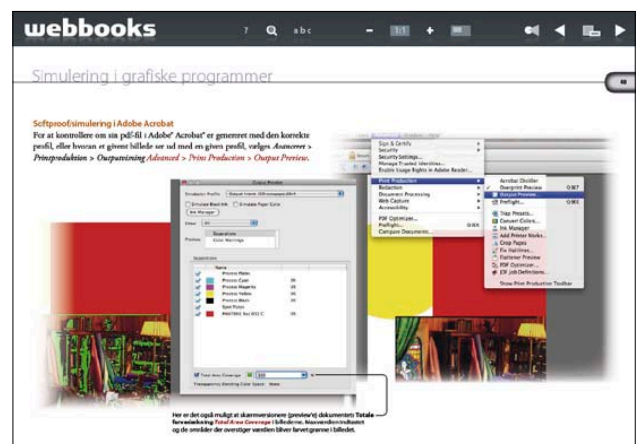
webbooks ? abc - 1:1 +

Simulering i grafiske programmer

Softproof/simulering i Adobe Acrobat
For at kontrollere om sin pdf-fil i Adobe® Acrobat® er genereret med den korrekte profil, eller hvoran et givent billede ser ud med en given profil, vælges Avanceret > Printproduktion > Outputvisning Advanced > Prints Production > Output Preview.

Sign & Certify
Security
Security Settings...
Manage Trusted Identities...
Enable Usage Rights in Adobe Reader...
Print Production
Redaction
Document Processing
Web Capture
Accessibility
PDF Optimizer...
Preflight...
Compare Documents...

Acrobat Distiller
Overprint Preview
Output Preview...
Preflight...
Trap Presets...
Convert Colors...
Ink Manager
Add Printer Marks...
Crop Pages
Fix Hairlines...
Flattener Preview
PDF Optimizer...
JDF Job Definitions...
Show Print Production Toolbar

Output Preview
Simulation Profile
Simulate Black Ink
Simulate Paper Color
Ink Manager
Show: All
Separations
Preview: Color Warnings
Separations
Name
Process Plates
Process Cyan
Process Magenta
Process Yellow
Process Black
Spot Plates
PANTONE Red 032 C
Total Area Coverage
Transparency Blending Color Space: None

Her er det også muligt at skærmversionere (preview'e) dokumentet Totale farveindsiving Total Area Coverage i billederne. Man vælger den indtastet og de områder der overstiger værdien bliver farvet grønne i billedet.